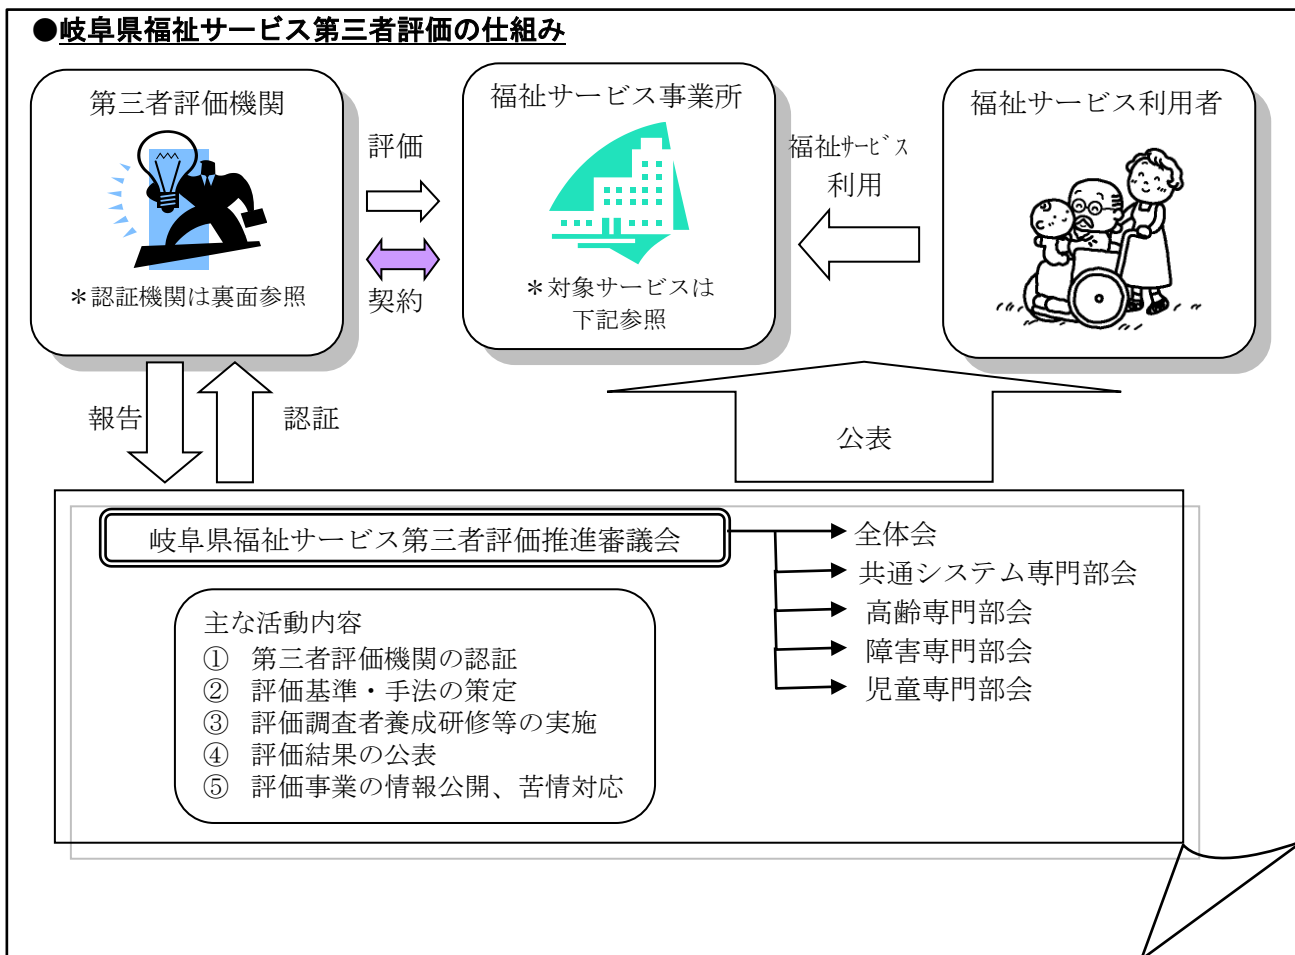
●岐阜県福祉サービス第三者評価の仕組み

第三者評価機関

＊認証機関は裏面参照

評価

契約

福祉サービス事業所

＊対象サービスは下記参照

福祉ｻｰﾋﾞｽ
利用

福祉サービス利用者

報告

認証

公表

岐阜県福祉サービス第三者評価推進審議会

全体会
共通システム専門部会
高齢専門部会
障害専門部会
児童専門部会

主な活動内容
① 第三者評価機関の認証
② 評価基準・手法の策定
③ 評価調査者養成研修等の実施
④ 評価結果の公表
⑤ 評価事業の情報公開、苦情対応